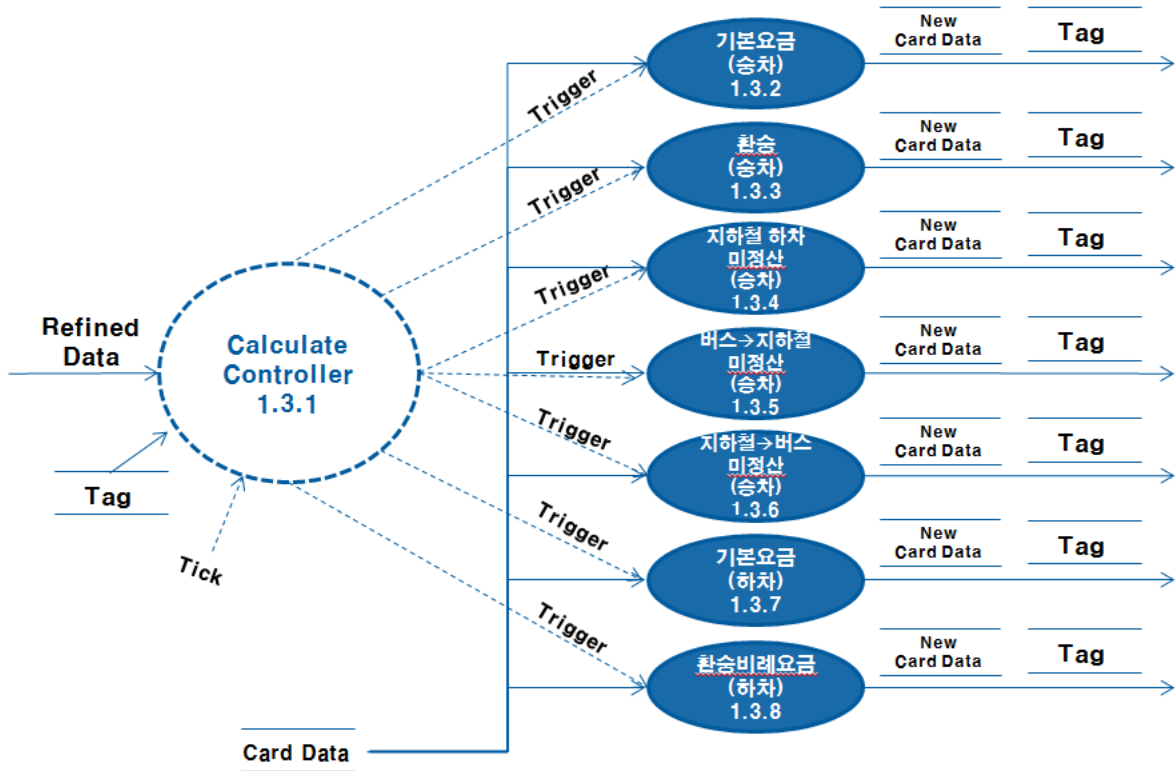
Refined Data

Calculate Controller 1.3.1

Tag

Tick

Card Data

Trigger

기본요금 (승차) 1.3.2

New Card Data

Tag

Trigger

환승 (승차) 1.3.3

New Card Data

Tag

Trigger

지하철 하차 미정산 (승차) 1.3.4

New Card Data

Tag

Trigger

버스→지하철 미정산 (승차) 1.3.5

New Card Data

Tag

Trigger

지하철→버스 미정산 (승차) 1.3.6

New Card Data

Tag

Trigger

기본요금 (하차) 1.3.7

New Card Data

Tag

Trigger

환승비례요금 (하차) 1.3.8

New Card Data

Tag